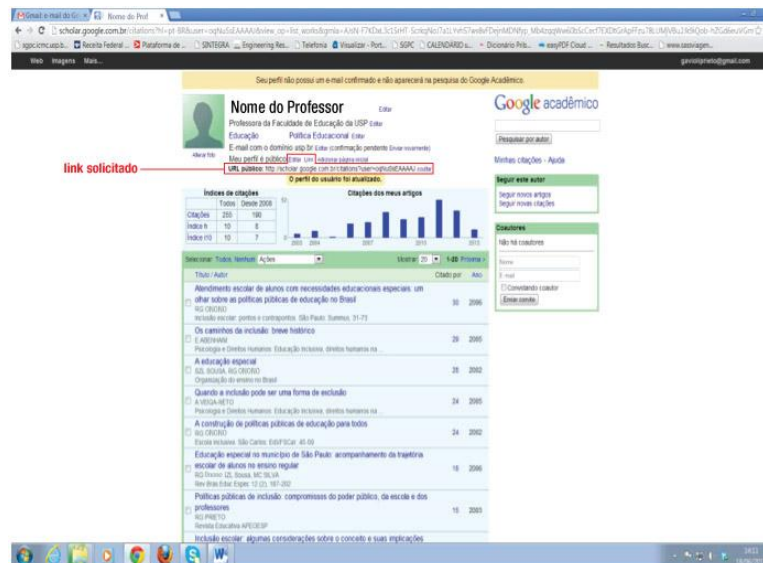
Gmail: e-mail do G... × Nome do Prof ×

← → C scholar.google.com.br/citations?hl=pt-BR&user=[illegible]

sgpc.icmc.usp.b... Receita Federal ... Plataforma de ... SINTEGRA Engineering Res... Telefonia Visualizar - Port... SGPC CALENDÁRIO u... Dicionário Pris... easyPDF Cloud ... Resultados Busc... www.sassviagen...

Web Imagens Mais...

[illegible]@gmail.com

Seu perfil não possui um e-mail confirmado e não aparecerá na pesquisa do Google Acadêmico.

Nome do Professor Editar

Professora da Faculdade de Educação da USP Editar

Educação Política Educacional Editar

E-mail com o domínio usp.br Editar (confirmação pendente Enviar novamente)

Alterar foto

Meu perfil é público Editar Link Adicionar página inicial

link solicitado

URL pública: http://scholar.google.com.br/citations?user=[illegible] ocultar

O perfil do usuário foi atualizado.

Google acadêmico

Pesquisar por autor

Minhas citações - Ajuda

Seguir este autor

Seguir novos artigos

Seguir novas citações

Coautores

Não há coautores

Nome

E-mail

Convidando coautor

Enviar convite

Índices de citações

| | Todos | Desde 2008 |
|---|---|---|
| Citações | 255 | 190 |
| Índice h | 10 | 8 |
| Índice i10 | 10 | 7 |

Citações dos meus artigos

2003 2004 2007 2010 2013

Selecionar: Todos, Nenhum Ações

Mostrar: 20 1-20 Próxima >

Título / Autor Citado por Ano

Atendimento escolar de alunos com necessidades educacionais especiais: um olhar sobre as políticas públicas de educação no Brasil
RG ONORIO
Inclusão escolar: pontos e contrapontos. São Paulo: Summus, 31-73
30 2006

Os caminhos da inclusão: breve histórico
E ABENHAM
Psicologia e Direitos Humanos: Educação inclusiva, direitos humanos na ...
29 2005

A educação especial
SZL SOUSA, RG ONORIO
Organização do ensino no Brasil
25 2002

Quando a inclusão pode ser uma forma de exclusão
A VEIGA-NETO
Psicologia e Direitos Humanos: Educação inclusiva, direitos humanos na ...
24 2005

A construção de políticas públicas de educação para todos
RG ONORIO
Escola inclusiva. São Carlos: EdUFSCar, 45-56
24 2002

Educação especial no município de São Paulo: acompanhamento da trajetória escolar de alunos no ensino regular
RG Onorio, SZL Sousa, MC SILVA
Rev Bras Educ Espec 12 (2), 187-202
18 2006

Políticas públicas de inclusão: compromissos do poder público, da escola e dos professores
RG PRIETO
Revista Educativa APEOESP
15 2003

Inclusão escolar: algumas considerações sobre o conceito e suas implicações